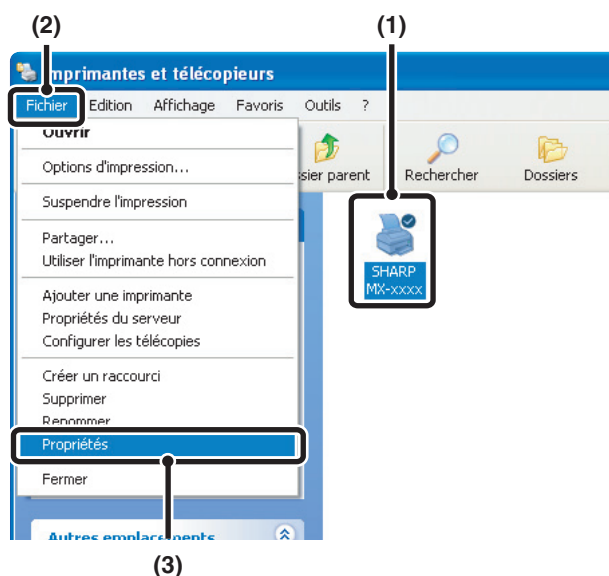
(2)

(1)

Imprimantes et télécopieurs

Fichier Edition Affichage Favoris Outils ?

Ouvrir

Options d'impression...

Suspendre l'impression

Partager...

Utiliser l'imprimante hors connexion

Ajouter une imprimante

Propriétés du serveur

Configurer les télécopies

Créer un raccourci

Supprimer

Renommer

Propriétés

Fermer

Autres emplacements

sier parent

Rechercher

Dossiers

SHARP MX-xxxx

(3)